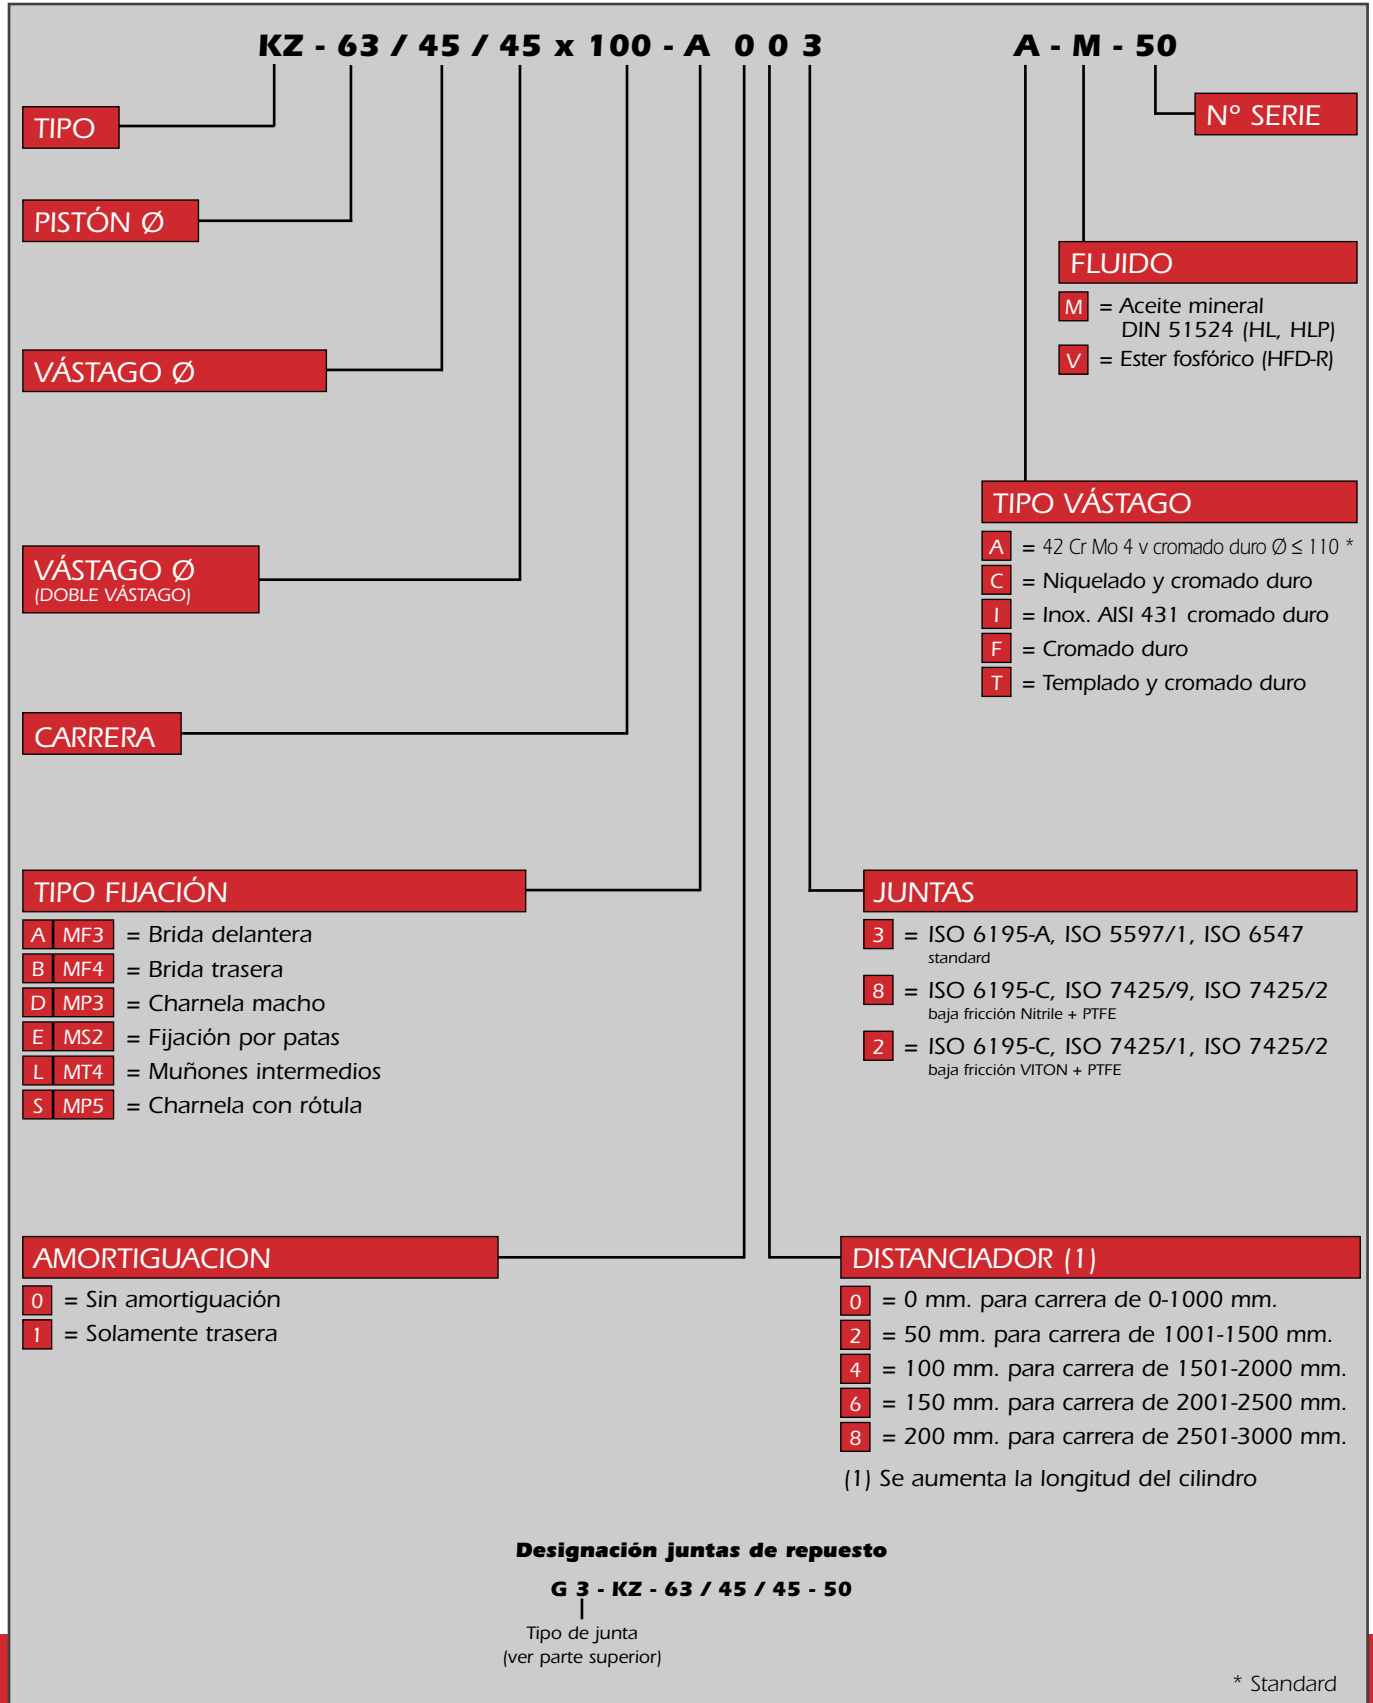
KZ - 63 / 45 / 45 x 100 - A 0 0 3 A - M - 50

TIPO

PISTÓN Ø

VÁSTAGO Ø

VÁSTAGO Ø
(DOBLE VÁSTAGO)

CARRERA

Nº SERIE

FLUIDO
M = Aceite mineral DIN 51524 (HL, HLP)
V = Ester fosfórico (HFD-R)

TIPO VÁSTAGO
A = 42 Cr Mo 4 v cromado duro Ø ≤ 110 *
C = Niquelado y cromado duro
I = Inox. AISI 431 cromado duro
F = Cromado duro
T = Templado y cromado duro

TIPO FIJACIÓN
A MF3 = Brida delantera
B MF4 = Brida trasera
D MP3 = Charnela macho
E MS2 = Fijación por patas
L MT4 = Muñones intermedios
S MP5 = Charnela con rótula

JUNTAS
3 = ISO 6195-A, ISO 5597/1, ISO 6547
standard
8 = ISO 6195-C, ISO 7425/9, ISO 7425/2
baja fricción Nitrile + PTFE
2 = ISO 6195-C, ISO 7425/1, ISO 7425/2
baja fricción VITON + PTFE

AMORTIGUACION
0 = Sin amortiguación
1 = Solamente trasera

DISTANCIADOR (1)
0 = 0 mm. para carrera de 0-1000 mm.
2 = 50 mm. para carrera de 1001-1500 mm.
4 = 100 mm. para carrera de 1501-2000 mm.
6 = 150 mm. para carrera de 2001-2500 mm.
8 = 200 mm. para carrera de 2501-3000 mm.
(1) Se aumenta la longitud del cilindro

Designación juntas de repuesto
G 3 - KZ - 63 / 45 / 45 - 50
Tipo de junta
(ver parte superior)

* Standard